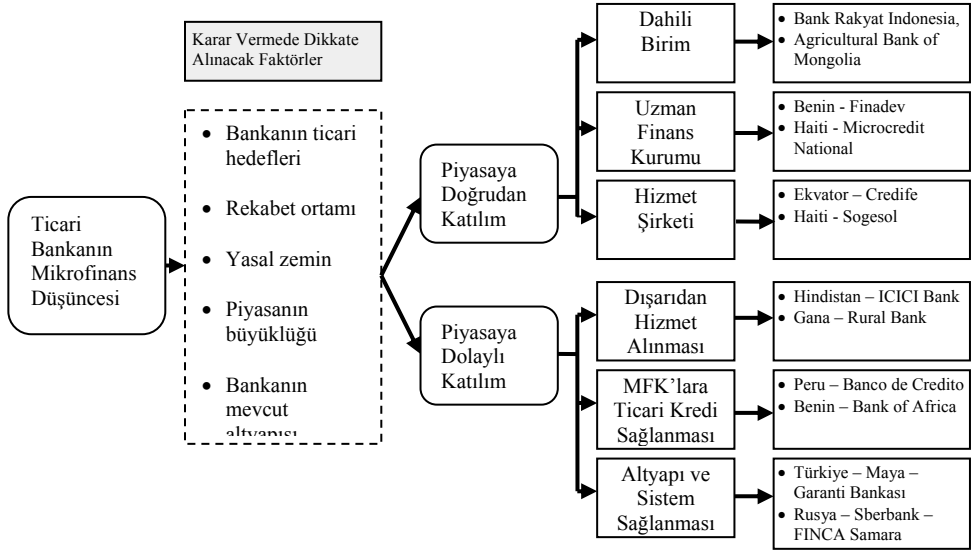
Karar Vermede Dikkate Alınacak Faktörler

Ticari Bankanın Mikrofinans Düşüncesi

- Bankanın ticari hedefleri
- Rekabet ortamı
- Yasal zemin
- Piyasanın büyüklüğü
- Bankanın mevcut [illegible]

Piyasaya Doğrudan Katılım

Dahili Birim
- Bank Rakyat Indonesia,
- Agricultural Bank of Mongolia

Uzman Finans Kurumu
- Benin - Finadev
- Haiti - Microcredit National

Hizmet Şirketi
- Ekvator – Credife
- Haiti - Sogesol

Piyasaya Dolaylı Katılım

Dışarıdan Hizmet Alınması
- Hindistan – ICICI Bank
- Gana – Rural Bank

MFK'lara Ticari Kredi Sağlanması
- Peru – Banco de Credito
- Benin – Bank of Africa

Altyapı ve Sistem Sağlanması
- Türkiye – Maya – Garanti Bankası
- Rusya – Sberbank – FINCA Samara